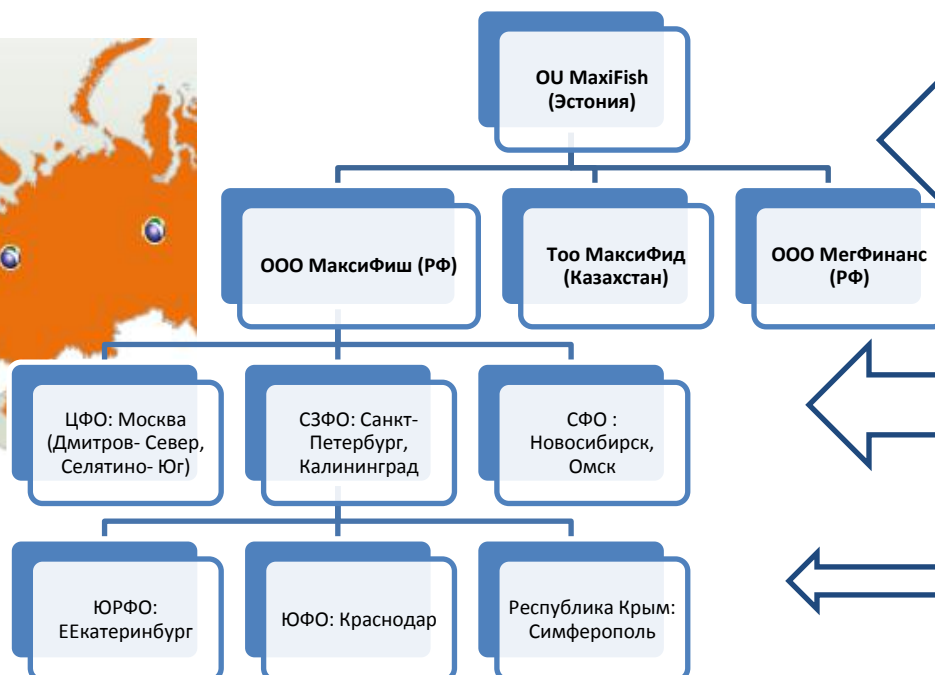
OU MaxiFish (Эстония)

ООО МаксиФиш (РФ)

Тоо МаксиФид (Казахстан)

ООО МегФинанс (РФ)

ЦФО: Москва (Дмитров- Север, Селятино- Юг)

СЗФО: Санкт-Петербург, Калининград

СФО : Новосибирск, Омск

ЮРФО: ЕЕкатеринбург

ЮФО: Краснодар

Республика Крым: Симферополь